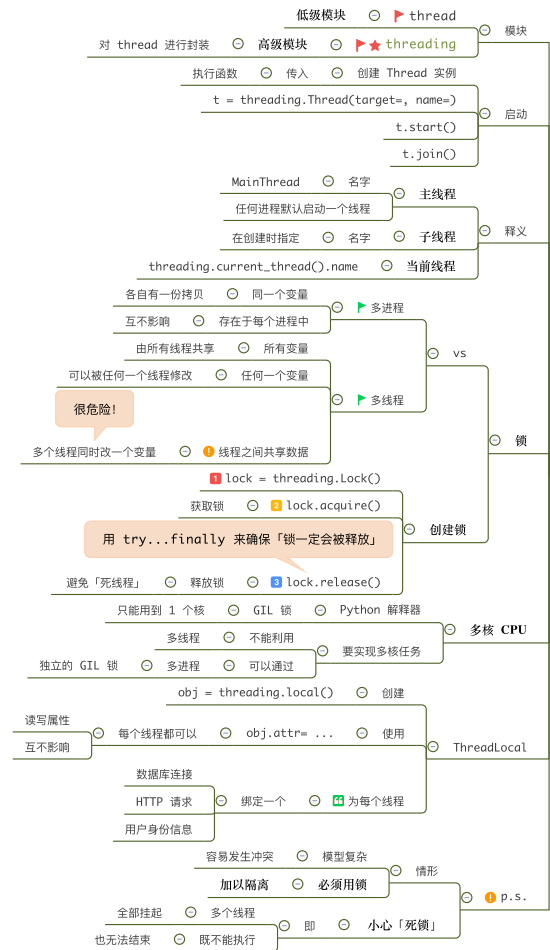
低级模块 thread
对 thread 进行封装 高级模块 threading
模块

执行函数 传入 创建 Thread 实例
t = threading.Thread(target=, name=)
t.start()
t.join()
启动

MainThread 名字
任何进程默认启动一个线程
主线程
在创建时指定 名字 子线程
threading.current_thread().name 当前线程
释义

各自有一份拷贝 同一个变量
互不影响 存在于每个进程中
多进程
由所有线程共享 所有变量
可以被任何一个线程修改 任何一个变量
多线程
vs

很危险！
多个线程同时改一个变量 线程之间共享数据
锁

1 lock = threading.Lock()
获取锁 2 lock.acquire()
用 try...finally 来确保「锁一定会被释放」
避免「死线程」 释放锁 3 lock.release()
创建锁

只能用到 1 个核 GIL 锁 Python 解释器
多线程 不能利用
独立的 GIL 锁 多进程 可以通过
要实现多核任务
多核 CPU

obj = threading.local() 创建
读写属性
互不影响
每个线程都可以 obj.attr= ... 使用
ThreadLocal
数据库连接
HTTP 请求
用户身份信息
绑定一个 为每个线程

容易发生冲突 模型复杂
加以隔离 必须用锁
情形
全部挂起 多个线程
也无法结束 既不能执行
即 小心「死锁」
p.s.